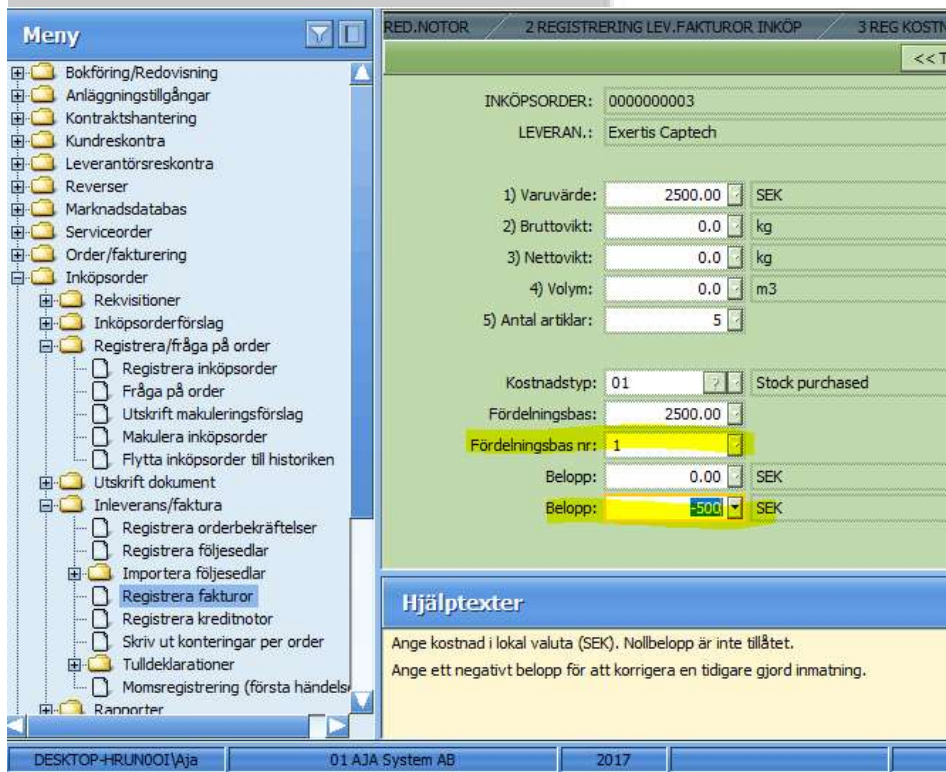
Meny

Bokföring/Redovisning
Anläggningstillgångar
Kontraktshantering
Kundreskontra
Leverantörsreskontra
Reverser
Marknadsdatabas
Serviceorder
Order/fakturering
Inköpsorder
Rekvisitioner
Inköpsorderförslag
Registrera/fråga på order
Registrera inköpsorder
Fråga på order
Utskrift makuleringsförslag
Makulera inköpsorder
Flytta inköpsorder till historiken
Utskrift dokument
Inleverans/faktura
Registrera orderbekräftelser
Registrera följesedlar
Importera följesedlar
Registrera fakturor
Registrera kreditnotor
Skriv ut konteringar per order
Tulldeklarationer
Momsregistrering (första händelse
Rapporter

RED.NOTOR | 2 REGISTRERING LEV.FAKTUROR INKÖP | 3 REG KOSTN

<< T

INKÖPSORDER: 0000000003
LEVERAN.: Exertis Captech

1) Varuvärde: 2500.00 SEK
2) Bruttovikt: 0.0 kg
3) Nettovikt: 0.0 kg
4) Volym: 0.0 m3
5) Antal artiklar: 5

Kostnadstyp: 01 Stock purchased
Fördelningsbas: 2500.00
Fördelningsbas nr: 1
Belopp: 0.00 SEK
Belopp: -500 SEK

Hjälptexter

Ange kostnad i lokal valuta (SEK). Nollbelopp är inte tillåtet.
Ange ett negativt belopp för att korrigera en tidigare gjord inmatning.

DESKTOP-HRUN0OI\Aja | 01 AJA System AB | 2017